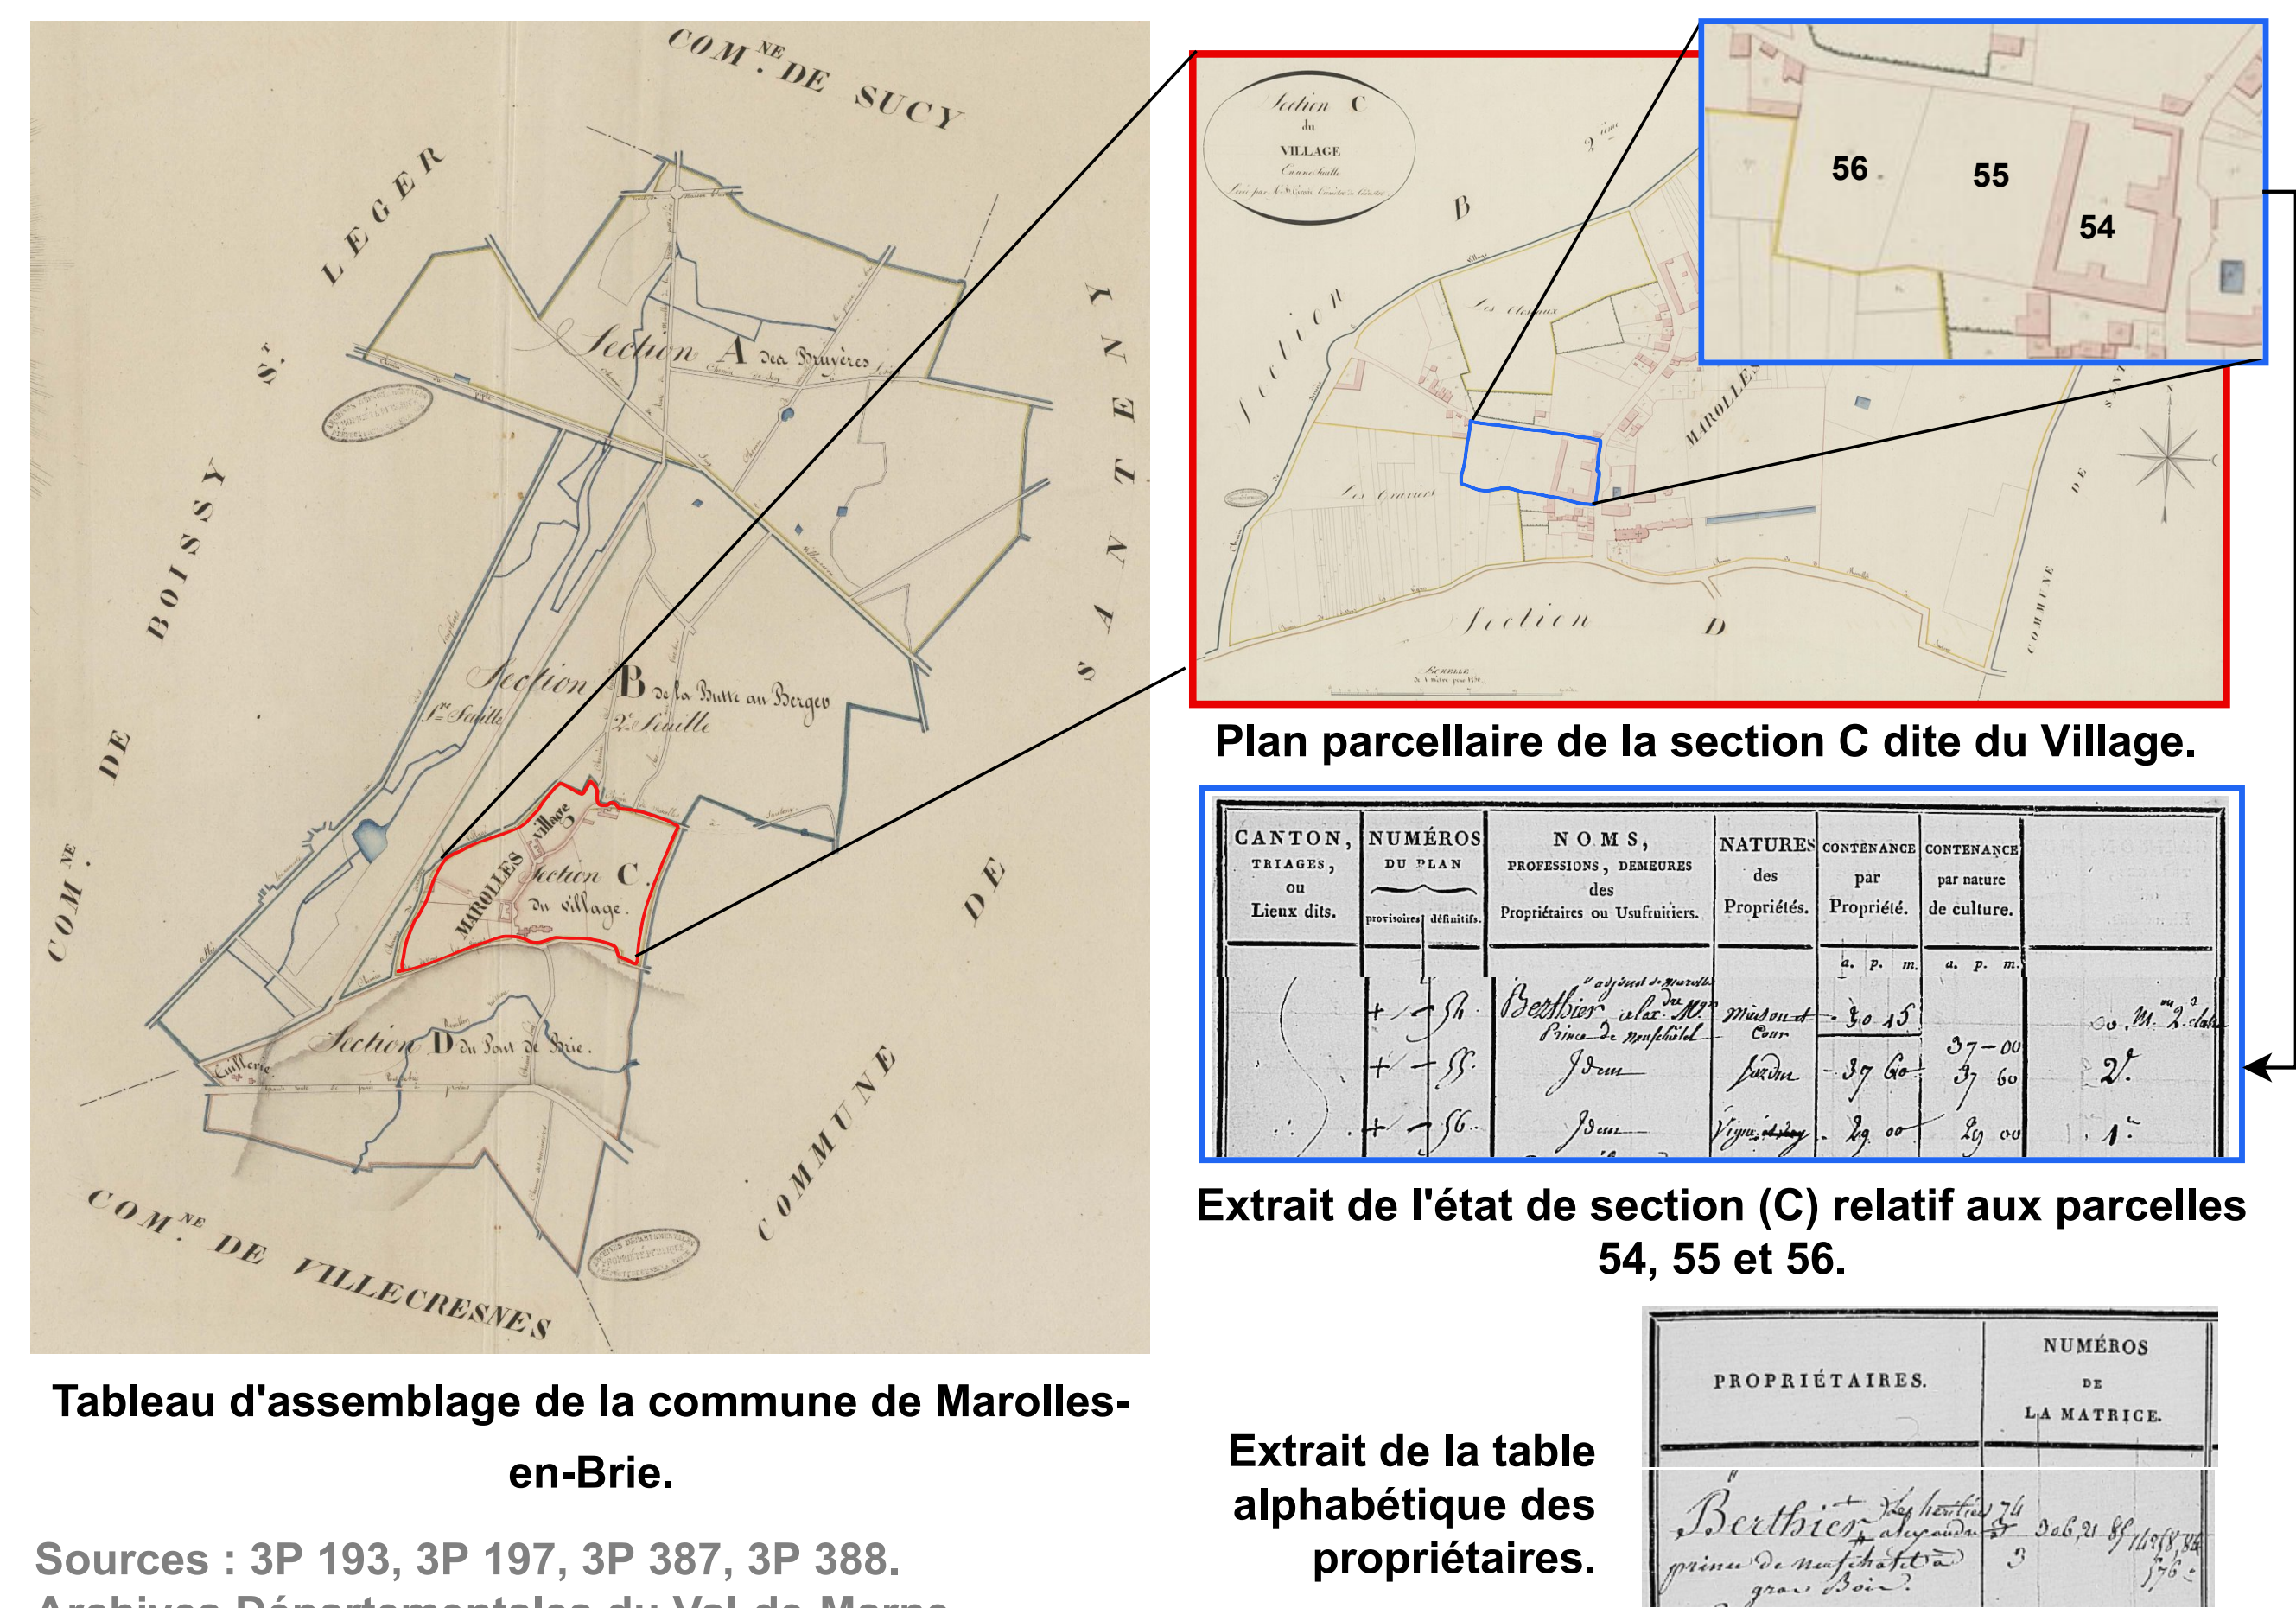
COM.$^{NE}$ DE SUCY

S$^{T}$ LEGER

COM.$^{NE}$ DE BOISSY

SANTENY

Section A des Bruyères

Section B de la Butte au Berger 1$^{re}$ Feuille 2$^{e}$ Feuille

MAROLLES village

Section C du village.

Section D du Pont de Brie.

Tuillerie

COMMUNE DE

COM.$^{NE}$ DE VILLECRESNES

Tableau d'assemblage de la commune de Marolles-en-Brie.

Sources : 3P 193, 3P 197, 3P 387, 3P 388.
Archives Départementales du Val de Marne

Section C du VILLAGE

B

Section

Les Clotures

Les Cravinos

MAROLLES

Section D

COMMUNE

56 55 54

Plan parcellaire de la section C dite du Village.

| CANTON, TRIAGES, ou Lieux dits. | NUMÉROS DU PLAN provisoires / définitifs. | NOMS, PROFESSIONS, DEMEURES des Propriétaires ou Usufruitiers. | NATURES des Propriétés. | CONTENANCE par Propriété. a. p. m. | CONTENANCE par nature de culture. a. p. m. | |
|---|---|---|---|---|---|---|
| | + 54. | Berthier alex. M$^{al}$ Prince de neufchâtel | maison et Cour | . 30 15 | | 00. M. 2$^e$ cl. |
| | + 55. | Idem | Jardin | . 37 60 | 37 – 00 / 37 60 | 2$^e$ |
| | + 56. | Idem | Vignes | . 29 00 | 29 00 | 1$^e$ |

Extrait de l'état de section (C) relatif aux parcelles 54, 55 et 56.

Extrait de la table alphabétique des propriétaires.

| PROPRIÉTAIRES. | NUMÉROS DE LA MATRICE. |
|---|---|
| Berthier alexandre prince de neufchâtel à gros Bois | 74 / 3 |